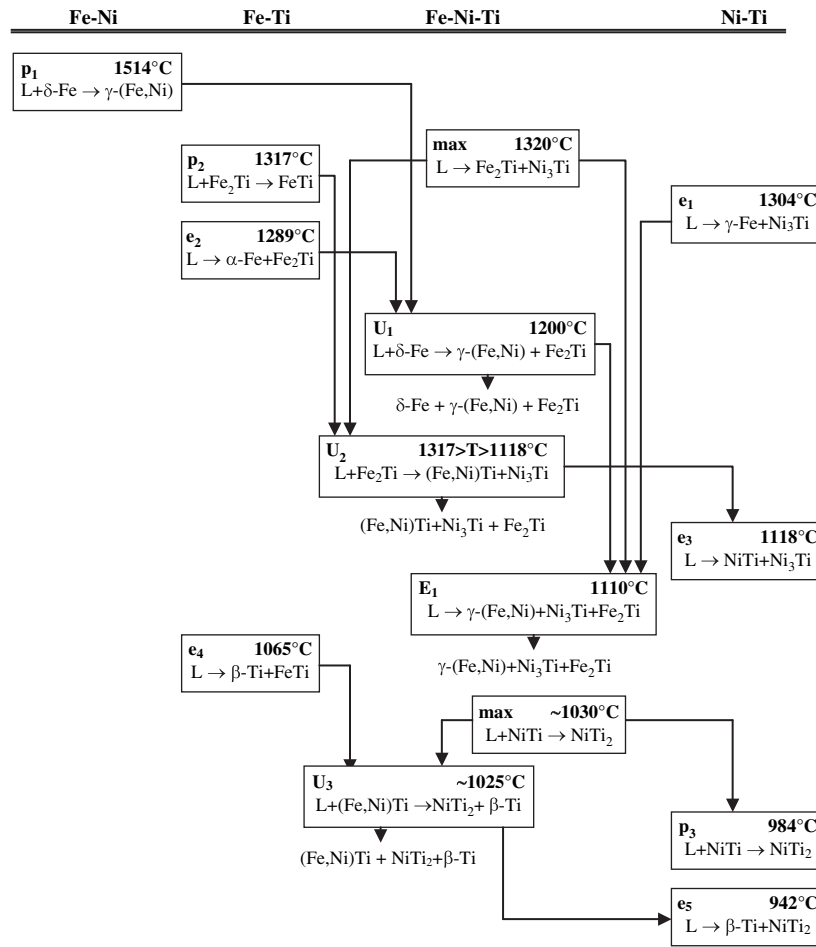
| Fe-Ni | Fe-Ti | Fe-Ni-Ti | Ni-Ti |
|---|---|---|---|

$p_1$ 1514°C
L+δ-Fe → γ-(Fe,Ni)

max 1320°C
L → $Fe_2Ti$+$Ni_3Ti$

$p_2$ 1317°C
L+$Fe_2Ti$ → FeTi

$e_1$ 1304°C
L → γ-Fe+$Ni_3Ti$

$e_2$ 1289°C
L → α-Fe+$Fe_2Ti$

$U_1$ 1200°C
L+δ-Fe → γ-(Fe,Ni) + $Fe_2Ti$

δ-Fe + γ-(Fe,Ni) + $Fe_2Ti$

$U_2$ 1317>T>1118°C
L+$Fe_2Ti$ → (Fe,Ni)Ti+$Ni_3Ti$

(Fe,Ni)Ti+$Ni_3Ti$ + $Fe_2Ti$

$e_3$ 1118°C
L → NiTi+$Ni_3Ti$

$E_1$ 1110°C
L → γ-(Fe,Ni)+$Ni_3Ti$+$Fe_2Ti$

γ-(Fe,Ni)+$Ni_3Ti$+$Fe_2Ti$

$e_4$ 1065°C
L → β-Ti+FeTi

max ~1030°C
L+NiTi → $NiTi_2$

$U_3$ ~1025°C
L+(Fe,Ni)Ti →$NiTi_2$+ β-Ti

(Fe,Ni)Ti + $NiTi_2$+β-Ti

$p_3$ 984°C
L+NiTi → $NiTi_2$

$e_5$ 942°C
L → β-Ti+$NiTi_2$